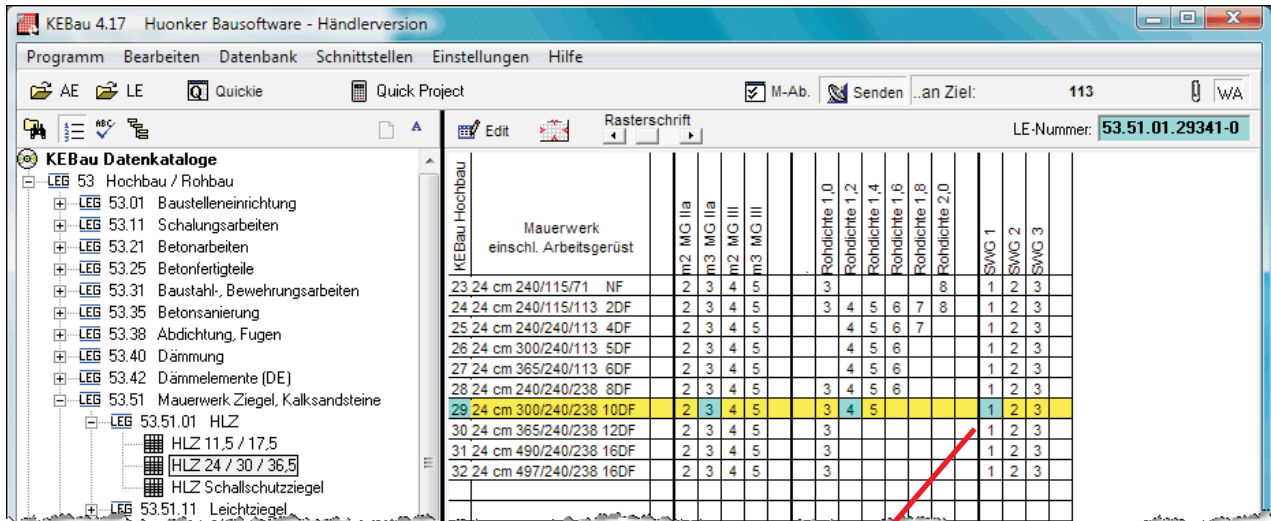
KEBau 4.17 Huonker Bausoftware - Händlerversion

Programm Bearbeiten Datenbank Schnittstellen Einstellungen Hilfe

AE LE Quickie Quick Project M-Ab. Senden ..an Ziel: 113 WA

Edit Rasterschrift LE-Nummer: 53.51.01.29341-0

KEBau Datenkataloge
LEG 53 Hochbau / Rohbau
LEG 53.01 Baustelleneinrichtung
LEG 53.11 Schalungsarbeiten
LEG 53.21 Betonarbeiten
LEG 53.25 Betonfertigteile
LEG 53.31 Baustahl-, Bewehrungsarbeiten
LEG 53.35 Betonsanierung
LEG 53.38 Abdichtung, Fugen
LEG 53.40 Dämmung
LEG 53.42 Dämmelemente (DE)
LEG 53.51 Mauerwerk Ziegel, Kalksandsteine
LEG 53.51.01 HLZ
HLZ 11,5 / 17,5
HLZ 24 / 30 / 36,5
HLZ Schallschutzziegel
LEG 53.51.11 Leichtziegel

| KEBau Hochbau | Mauerwerk einschl. Arbeitsgerüst | m2 MG IIa | m3 MG IIa | m2 MG III | m3 MG III | | | Rohdichte 1,0 | Rohdichte 1,2 | Rohdichte 1,4 | Rohdichte 1,6 | Rohdichte 1,8 | Rohdichte 2,0 | | SWG 1 | SWG 2 | SWG 3 |
|---|---|---|---|---|---|---|---|---|---|---|---|---|---|---|---|---|---|
| 23 | 24 cm 240/115/71 NF | 2 | 3 | 4 | 5 | | | 3 | | | | | 8 | | 1 | 2 | 3 |
| 24 | 24 cm 240/115/113 2DF | 2 | 3 | 4 | 5 | | | 3 | 4 | 5 | 6 | 7 | 8 | | 1 | 2 | 3 |
| 25 | 24 cm 240/240/113 4DF | 2 | 3 | 4 | 5 | | | | 4 | 5 | 6 | 7 | | | 1 | 2 | 3 |
| 26 | 24 cm 300/240/113 5DF | 2 | 3 | 4 | 5 | | | | 4 | 5 | 6 | | | | 1 | 2 | 3 |
| 27 | 24 cm 365/240/113 6DF | 2 | 3 | 4 | 5 | | | | 4 | 5 | 6 | | | | 1 | 2 | 3 |
| 28 | 24 cm 240/240/238 8DF | 2 | 3 | 4 | 5 | | | 3 | 4 | 5 | 6 | | | | 1 | 2 | 3 |
| 29 | 24 cm 300/240/238 10DF | 2 | 3 | 4 | 5 | | | 3 | 4 | 5 | | | | | 1 | 2 | 3 |
| 30 | 24 cm 365/240/238 12DF | 2 | 3 | 4 | 5 | | | 3 | | | | | | | 1 | 2 | 3 |
| 31 | 24 cm 490/240/238 16DF | 2 | 3 | 4 | 5 | | | 3 | | | | | | | 1 | 2 | 3 |
| 32 | 24 cm 497/240/238 16DF | 2 | 3 | 4 | 5 | | | 3 | | | | | | | 1 | 2 | 3 |